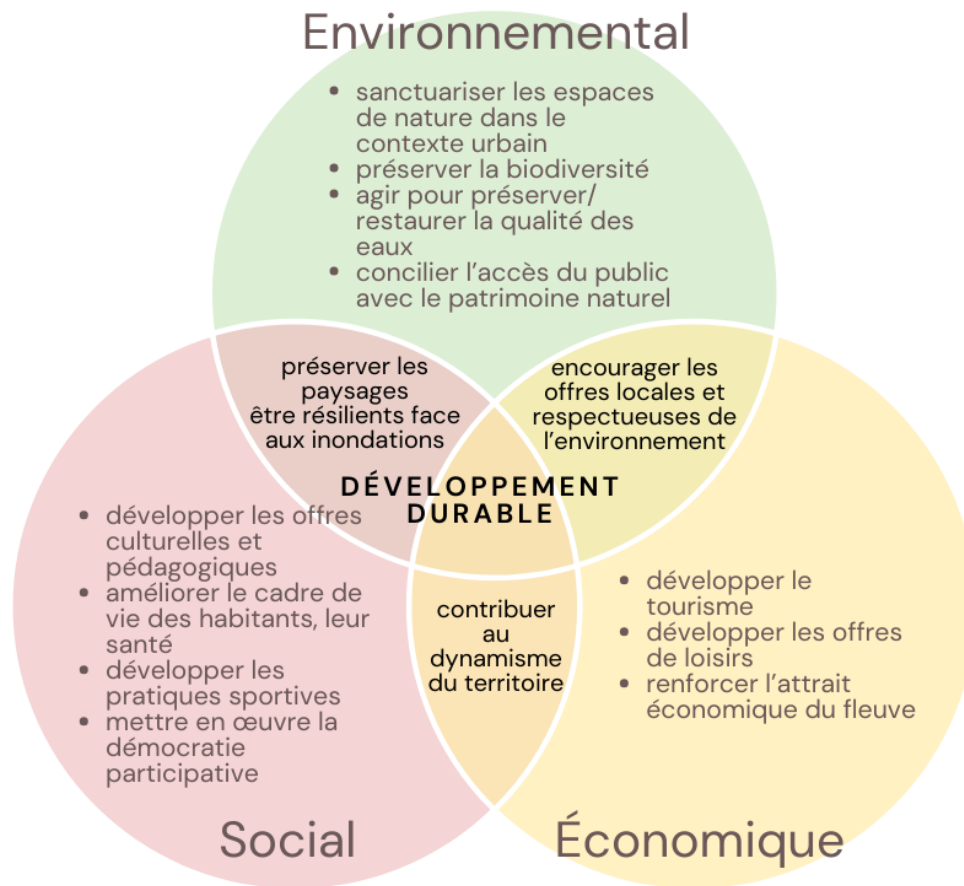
Environnemental

- sanctuariser les espaces de nature dans le contexte urbain
- préserver la biodiversité
- agir pour préserver/ restaurer la qualité des eaux
- concilier l'accès du public avec le patrimoine naturel

préserver les paysages
être résilients face aux inondations

encourager les offres locales et respectueuses de l'environnement

DÉVELOPPEMENT DURABLE

- développer les offres culturelles et pédagogiques
- améliorer le cadre de vie des habitants, leur santé
- développer les pratiques sportives
- mettre en œuvre la démocratie participative

contribuer au dynamisme du territoire

- développer le tourisme
- développer les offres de loisirs
- renforcer l'attrait économique du fleuve

Social

Économique